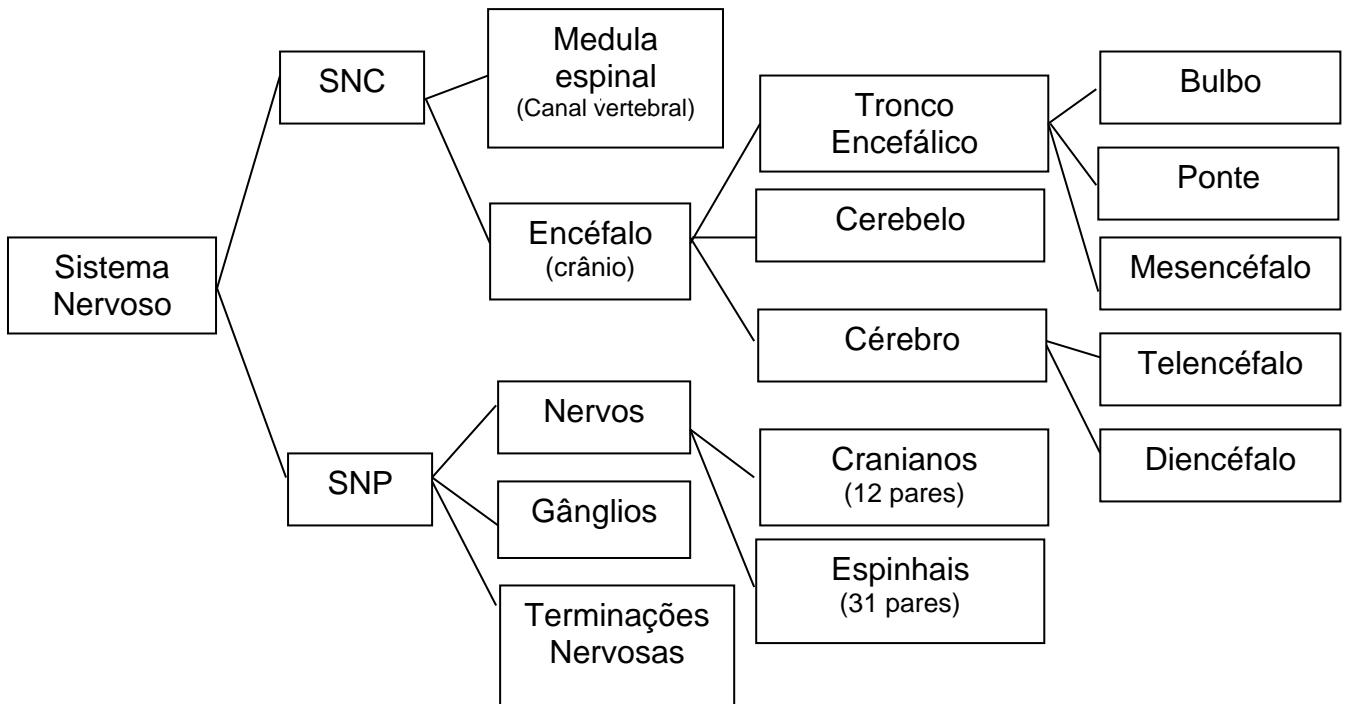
Sistema Nervoso

SNC

Medula espinal
(Canal vertebral)

Encéfalo
(crânio)

Tronco Encefálico

Bulbo

Ponte

Mesencéfalo

Cerebelo

Cérebro

Telencéfalo

Diencéfalo

SNP

Nervos

Cranianos
(12 pares)

Espinhais
(31 pares)

Gânglios

Terminações Nervosas